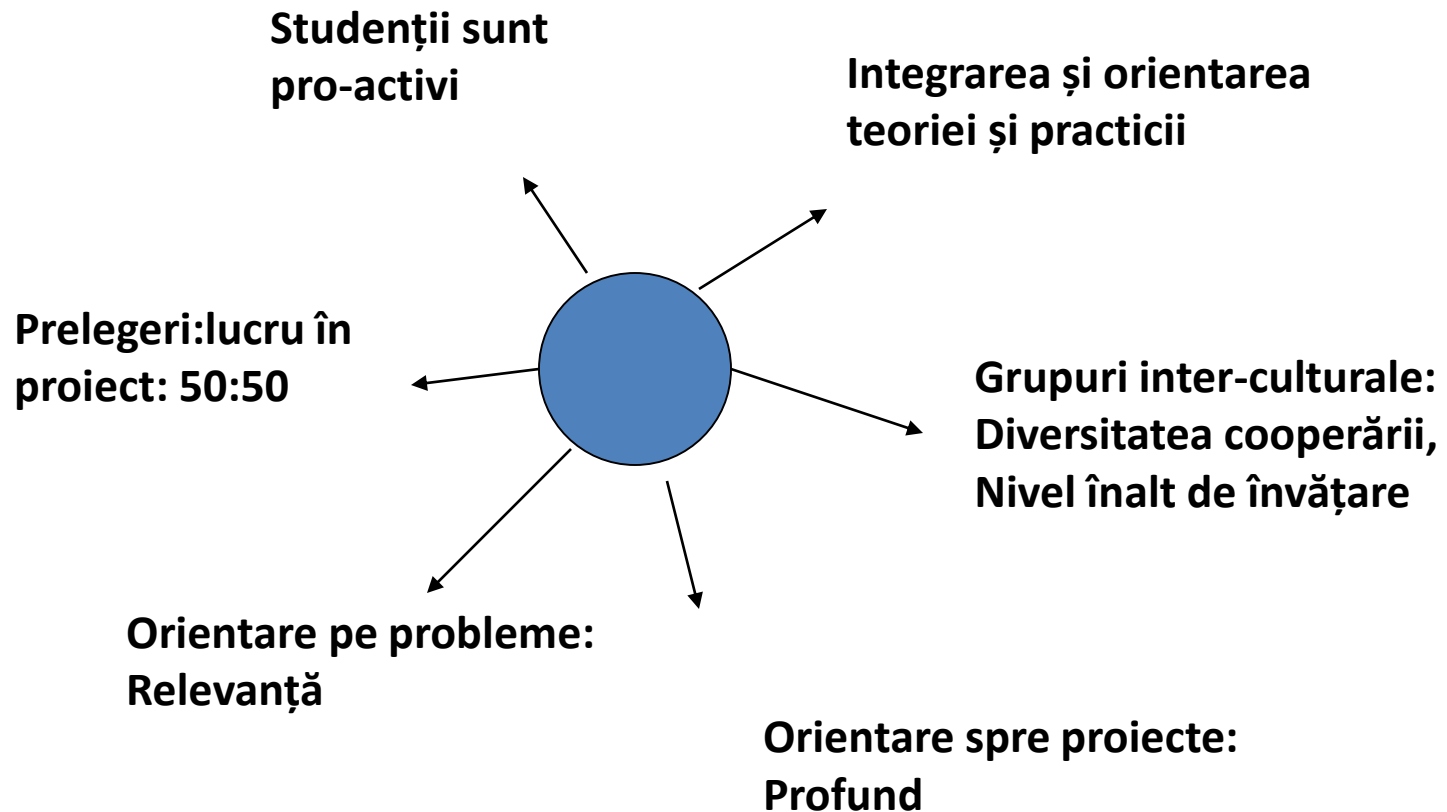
Studenții sunt pro-activi

Integrarea și orientarea teoriei și practicii

Prelegeri:lucru în proiect: 50:50

Grupuri inter-culturale: Diversitatea cooperării, Nivel înalt de învățare

Orientare pe probleme: Relevanță

Orientare spre proiecte: Profund